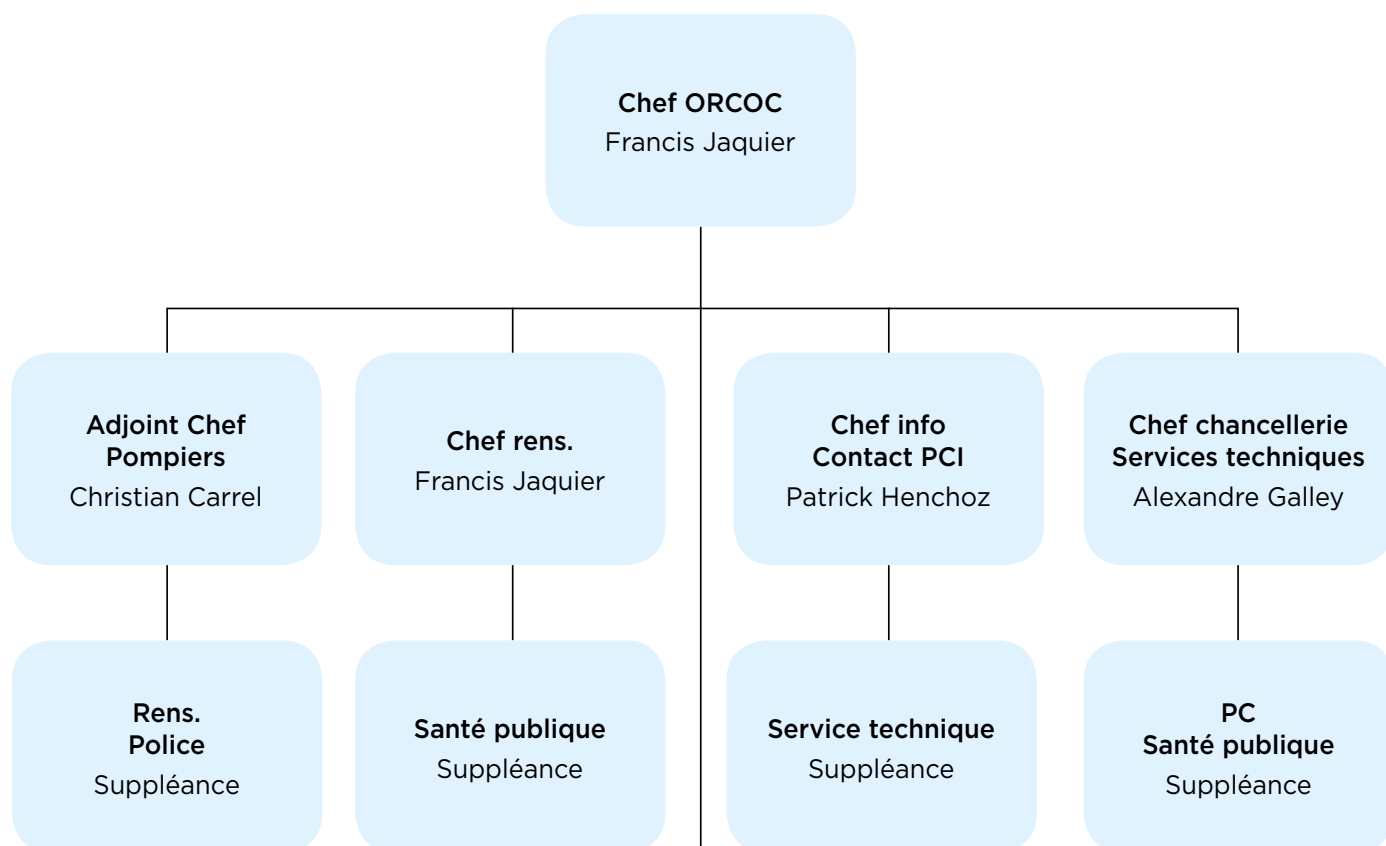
Chef ORCOC
Francis Jaquier

Adjoint Chef
Pompiers
Christian Carrel

Chef rens.
Francis Jaquier

Chef info
Contact PCI
Patrick Henchoz

Chef chancellerie
Services techniques
Alexandre Galley

Rens.
Police
Suppléance

Santé publique
Suppléance

Service technique
Suppléance

PC
Santé publique
Suppléance